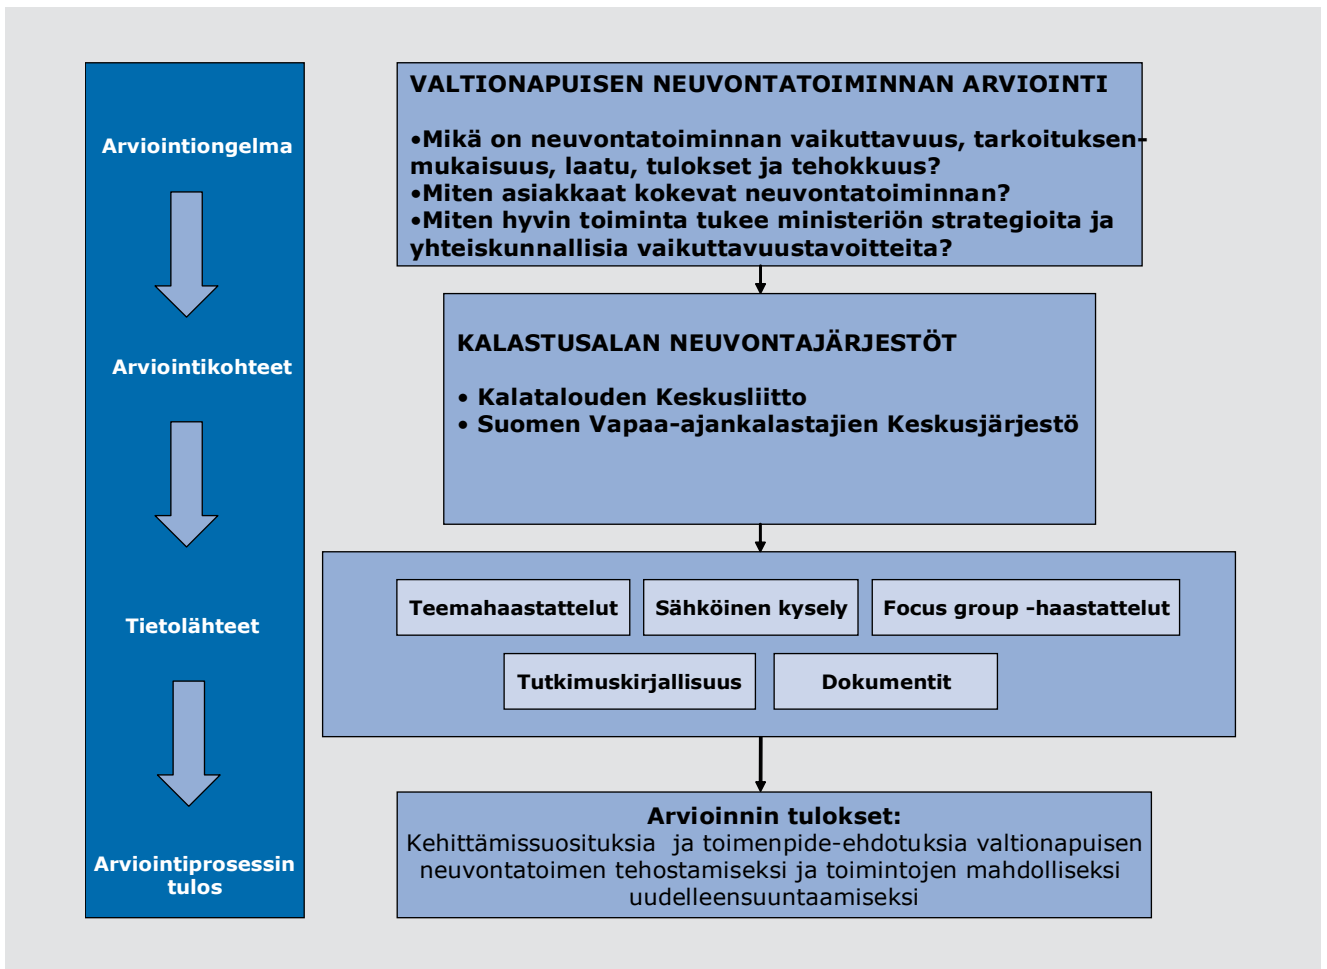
Arviointiongelma

Arviointikohteet

Tietolähteet

Arviointiprosessin tulos

VALTIONAPUISEN NEUVONTATOIMINNAN ARVIOINTI

•Mikä on neuvontatoiminnan vaikuttavuus, tarkoituksenmukaisuus, laatu, tulokset ja tehokkuus?
•Miten asiakkaat kokevat neuvontatoiminnan?
•Miten hyvin toiminta tukee ministeriön strategioita ja yhteiskunnallisia vaikuttavuustavoitteita?

KALASTUSALAN NEUVONTAJÄRJESTÖT

• Kalatalouden Keskusliitto
• Suomen Vapaa-ajankalastajien Keskusjärjestö

Teemahaastattelut

Sähköinen kysely

Focus group -haastattelut

Tutkimuskirjallisuus

Dokumentit

Arvioinnin tulokset:
Kehittämissuosituksia ja toimenpide-ehdotuksia valtionapuisen neuvontatoimen tehostamiseksi ja toimintojen mahdolliseksi uudelleensuuntaamiseksi